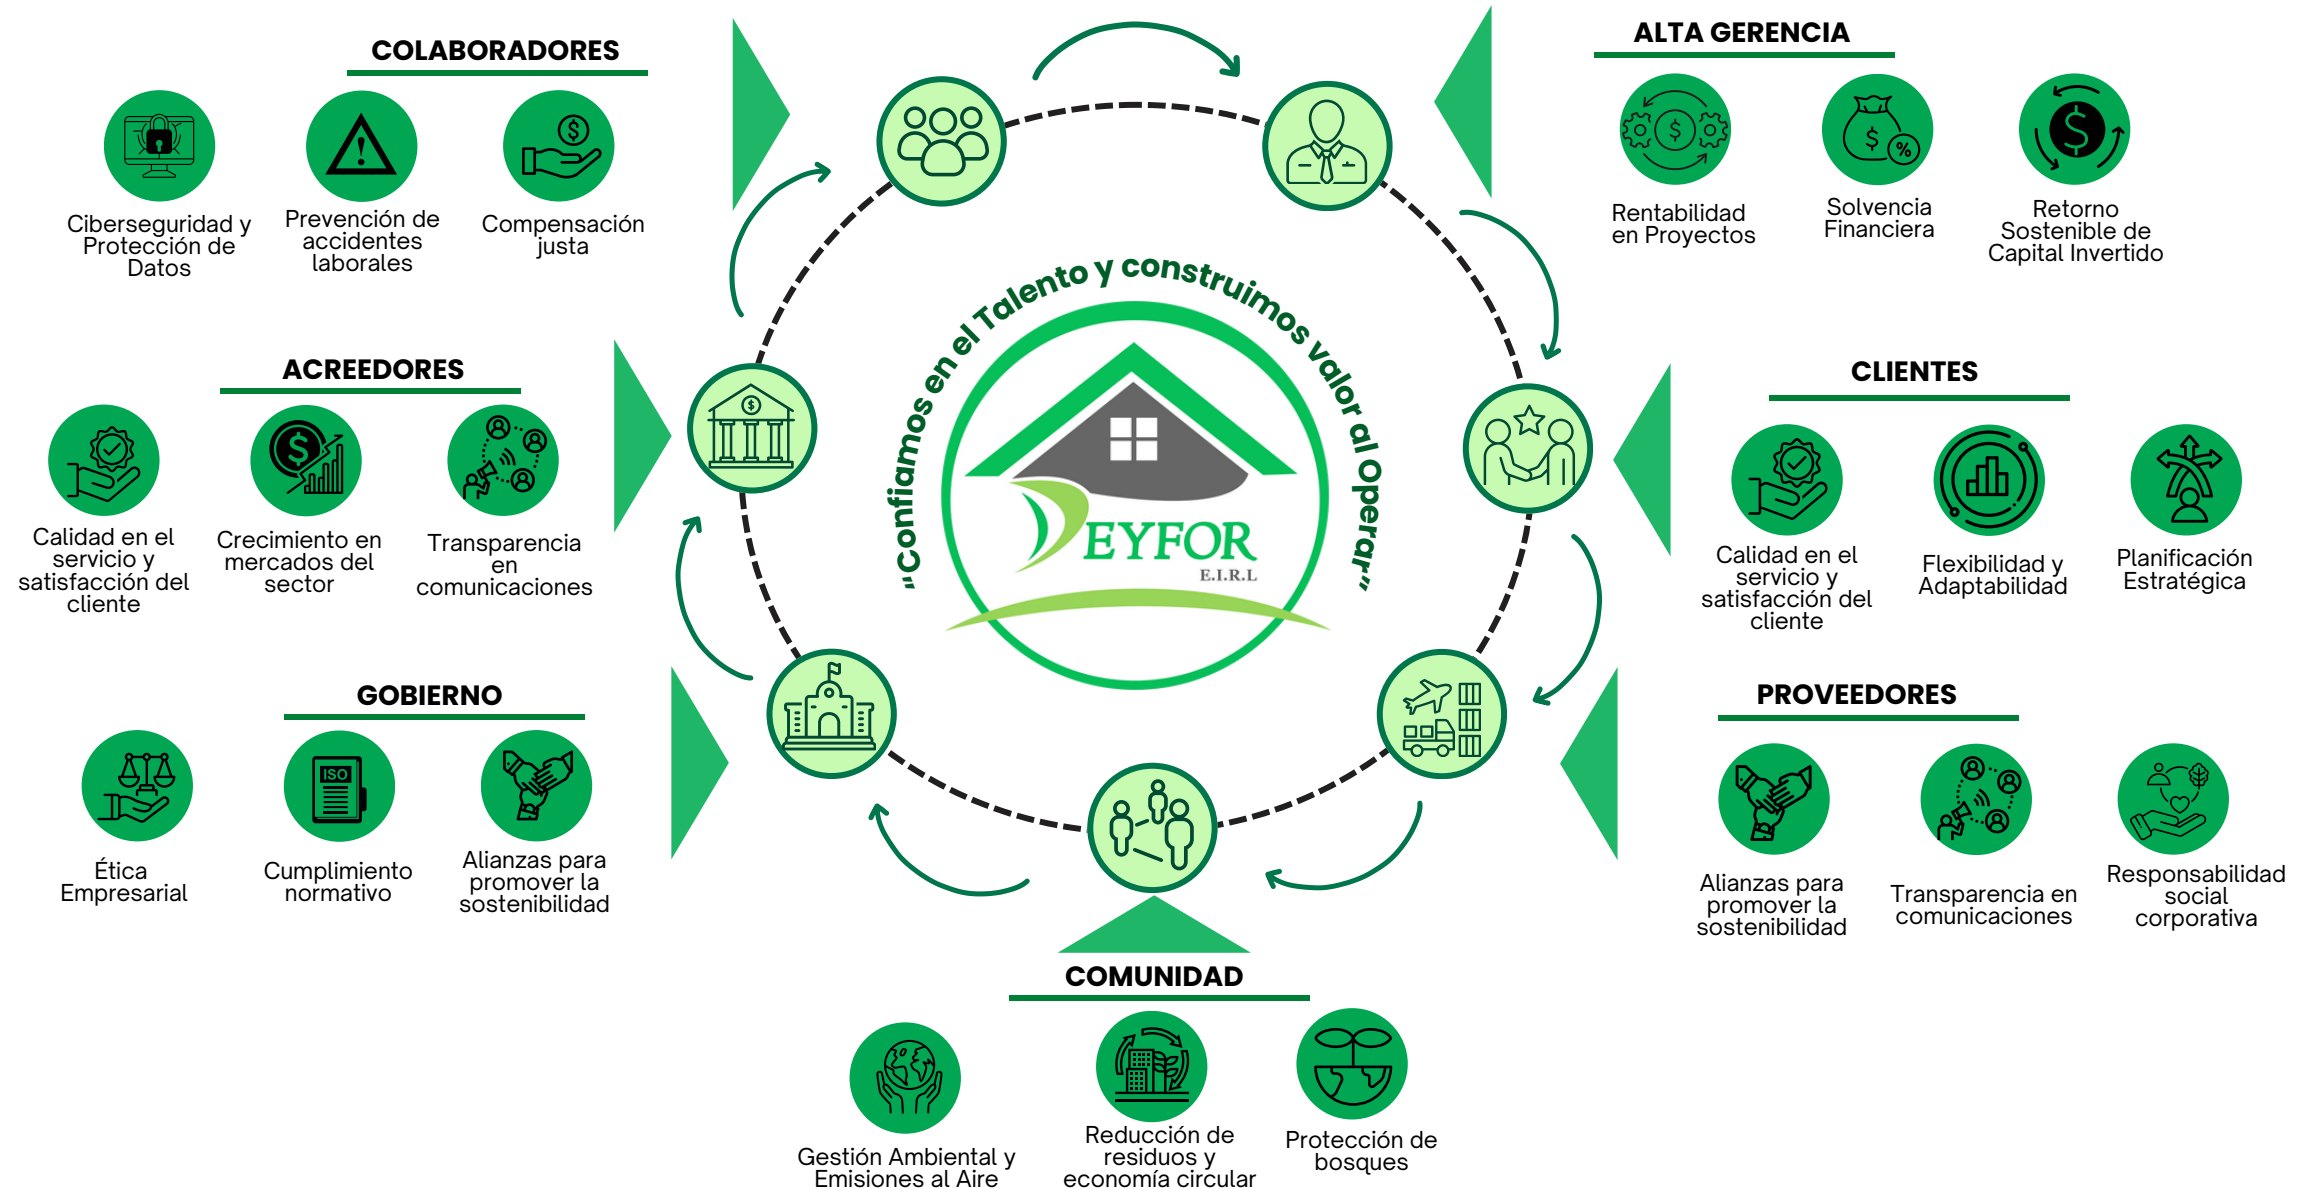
COLABORADORES

Ciberseguridad y Protección de Datos

Prevención de accidentes laborales

Compensación justa

ALTA GERENCIA

Rentabilidad en Proyectos

Solvencia Financiera

Retorno Sostenible de Capital Invertido

ACREEDORES

Calidad en el servicio y satisfacción del cliente

Crecimiento en mercados del sector

Transparencia en comunicaciones

„Confiamos en el Talento y construimos valor al Operar"

DEYFOR E.I.R.L

CLIENTES

Calidad en el servicio y satisfacción del cliente

Flexibilidad y Adaptabilidad

Planificación Estratégica

GOBIERNO

Ética Empresarial

ISO

Cumplimiento normativo

Alianzas para promover la sostenibilidad

PROVEEDORES

Alianzas para promover la sostenibilidad

Transparencia en comunicaciones

Responsabilidad social corporativa

COMUNIDAD

Gestión Ambiental y Emisiones al Aire

Reducción de residuos y economía circular

Protección de bosques